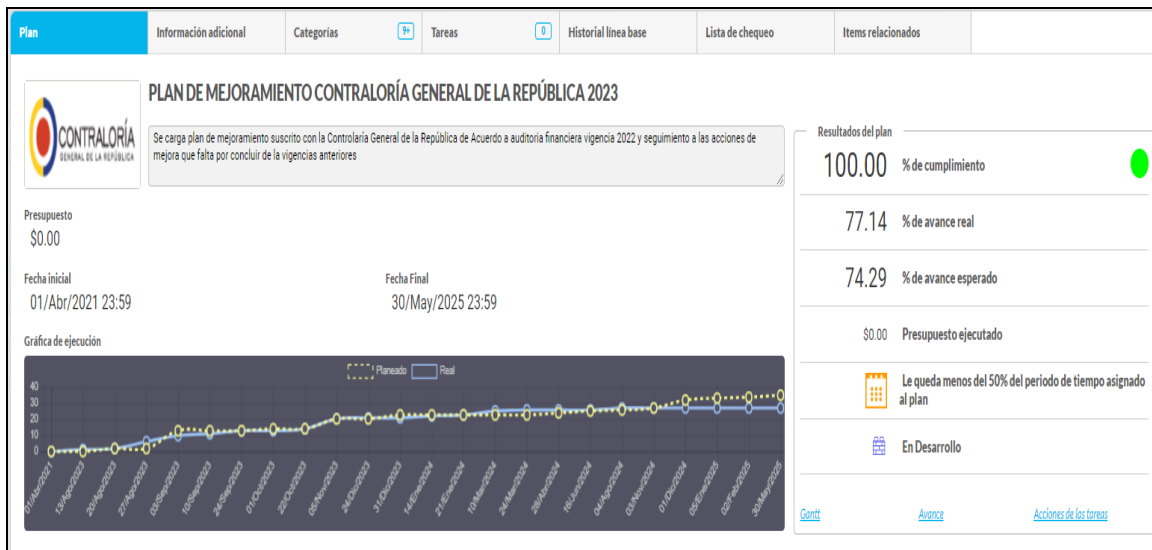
Plan | Información adicional | Categorias 9+ | Tareas 0 | Historial línea base | Lista de chequeo | Items relacionados

CONTRALORÍA GENERAL DE LA REPÚBLICA

PLAN DE MEJORAMIENTO CONTRALORÍA GENERAL DE LA REPÚBLICA 2023

Se carga plan de mejoramiento suscrito con la Contraloria General de la República de Acuerdo a auditoria financiera vigencia 2022 y seguimiento a las acciones de mejora que falta por concluir de la vigencias anteriores

Presupuesto
$0.00

Fecha inicial
01/Abr/2021 23:59

Fecha Final
30/May/2025 23:59

Gráfica de ejecución

Planeado Real

40
30
20
10
0

01/Abr/2021 13/Ago/2023 20/Ago/2023 27/Ago/2023 03/Sep/2023 10/Sep/2023 24/Sep/2023 01/Oct/2023 22/Oct/2023 05/Nov/2023 24/Dic/2023 31/Dic/2023 14/Ene/2024 21/Ene/2024 10/Mar/2024 24/Mar/2024 28/Abr/2024 16/Jun/2024 04/Ago/2024 03/Nov/2024 01/Dic/2024 05/Ene/2025 02/Feb/2025 30/May/2025

Resultados del plan
100.00 % de cumplimiento
77.14 % de avance real
74.29 % de avance esperado
$0.00 Presupuesto ejecutado
Le queda menos del 50% del periodo de tiempo asignado al plan
En Desarrollo

Gantt Avance Acciones de las tareas